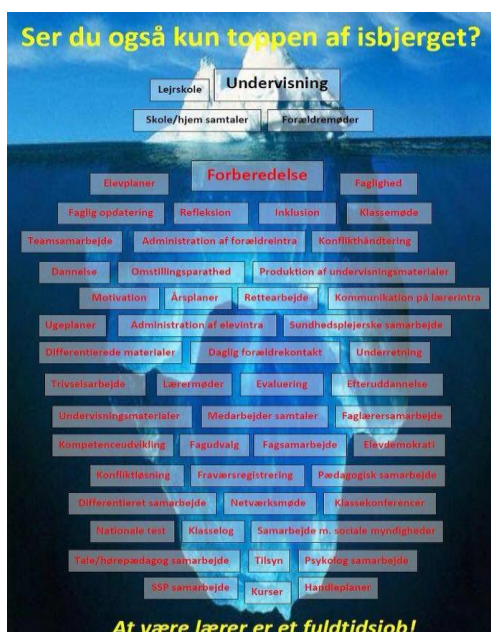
Ser du også kun toppen af isbjerget?

Lejrskole
Undervisning
Skole/hjem samtaler
Forældremøder

Forberedelse
Elevplaner
Faglighed
Faglig opdatering
Refleksion
Inklusion
Klassemøde
Teamsamarbejde
Administration af forældreintra
Konflikthåndtering
Dannelse
Omstillingsparathed
Produktion af undervisningsmaterialer
Motivation
Årsplaner
Rettearbejde
Kommunikation på lærerintra
Ugeplaner
Administration af elevintra
Sundhedsplejerske samarbejde
Differentierede materialer
Daglig forældrekontakt
Underretning
Trivselsarbejde
Lærermøder
Evaluering
Efteruddannelse
Undervisningsmaterialer
Medarbejder samtaler
Faglærersamarbejde
Kompetenceudvikling
Fagudvalg
Fagsamarbejde
Elevdemokrati
Konfliktløsning
Fraværsregistrering
Pædagogisk samarbejde
Differentieret samarbejde
Netværksmøde
Klassekonferencer
Nationale test
Klasselog
Samarbejde m. sociale myndigheder
Tale/hørepædagog samarbejde
Tilsyn
Psykolog samarbejde
SSP samarbejde
Kurser
Handleplaner

At være lærer er et fuldtidsjob!